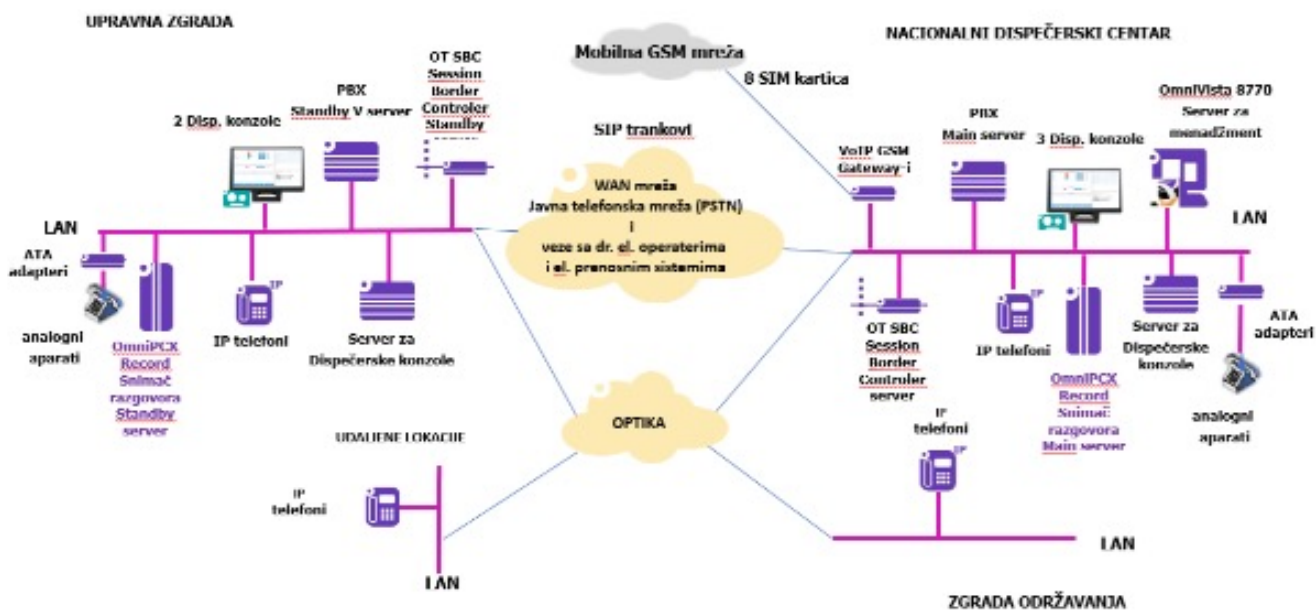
UPRAVNA ZGRADA

Mobilna GSM mreža

NACIONALNI DISPEČERSKI CENTAR

8 SIM kartica

OT SBC Session Border Controler Standby

PBX Standby V server

2 Disp. konzole

SIP trankovi

OmniVista 8770 Server za menadžment

PBX Main server

3 Disp. konzole

VoIP GSM Gateway-i

WAN mreža Javna telefonska mreža (PSTN) i veze sa dr. el. operaterima i el. prenosnim sistemima

LAN

LAN

ATA adapteri

IP

analogni aparati

OmniPCX Record Snimač razgovora Standby server

IP telefoni

Server za Dispečerske konzole

OT SBC Session Border Controler server

IP

IP telefoni

OmniPCX Record Snimač razgovora Main server

Server za Dispečerske konzole

ATA adapteri

analogni aparati

OPTIKA

UDALJENE LOKACIJE

IP telefoni

IP telefoni

IP

LAN

LAN

ZGRADA ODRŽAVANJA